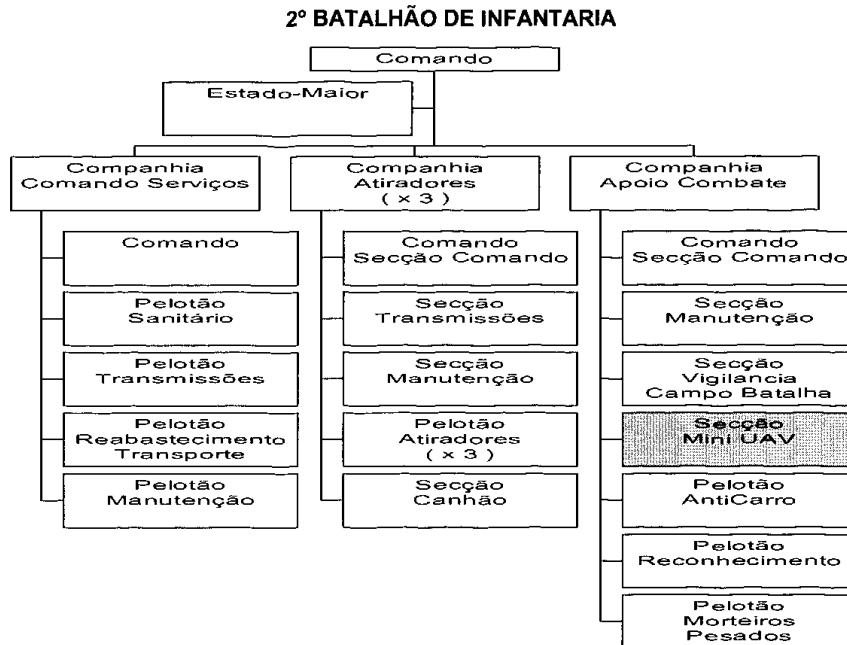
2º BATALHÃO DE INFANTARIA

Comando

Estado-Maior

Companhia Comando Serviços

Comando

Pelotão Sanitário

Pelotão Transmissões

Pelotão Reabastecimento Transporte

Pelotão Manutenção

Companhia Atiradores ( x 3 )

Comando Secção Comando

Secção Transmissões

Secção Manutenção

Pelotão Atiradores ( x 3 )

Secção Canhão

Companhia Apoio Combate

Comando Secção Comando

Secção Manutenção

Secção Vigilancia Campo Batalha

Secção Mini UAV

Pelotão AntiCarro

Pelotão Reconhecimento

Pelotão Morteiros Pesados